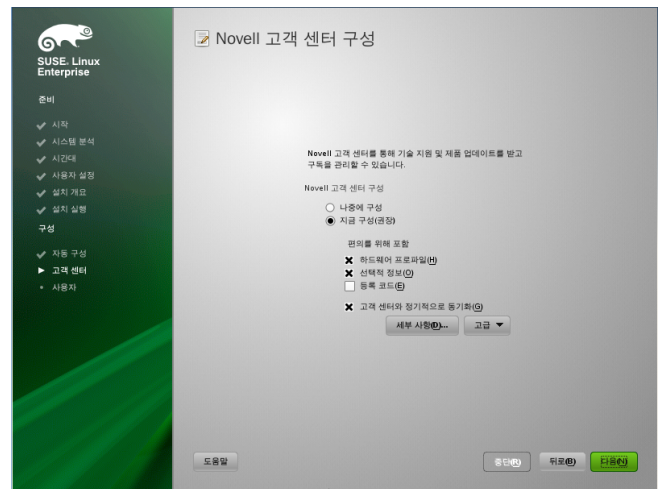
SUSE. Linux Enterprise

준비

시작
시스템 분석
시간대
사용자 설정
설치 개요
설치 실행

구성

자동 구성
고객 센터
사용자

Novell 고객 센터 구성

Novell 고객 센터를 통해 기술 지원 및 제품 업데이트를 받고 구독을 관리할 수 있습니다.

Novell 고객 센터 구성

나중에 구성
지금 구성(권장)

편의를 위해 포함

하드웨어 프로파일(H)
선택적 정보(O)
등록 코드(E)

고객 센터와 정기적으로 동기화(G)

세부 사항(D)...
고급

도움말

중단(R)
뒤로(B)
다음(N)